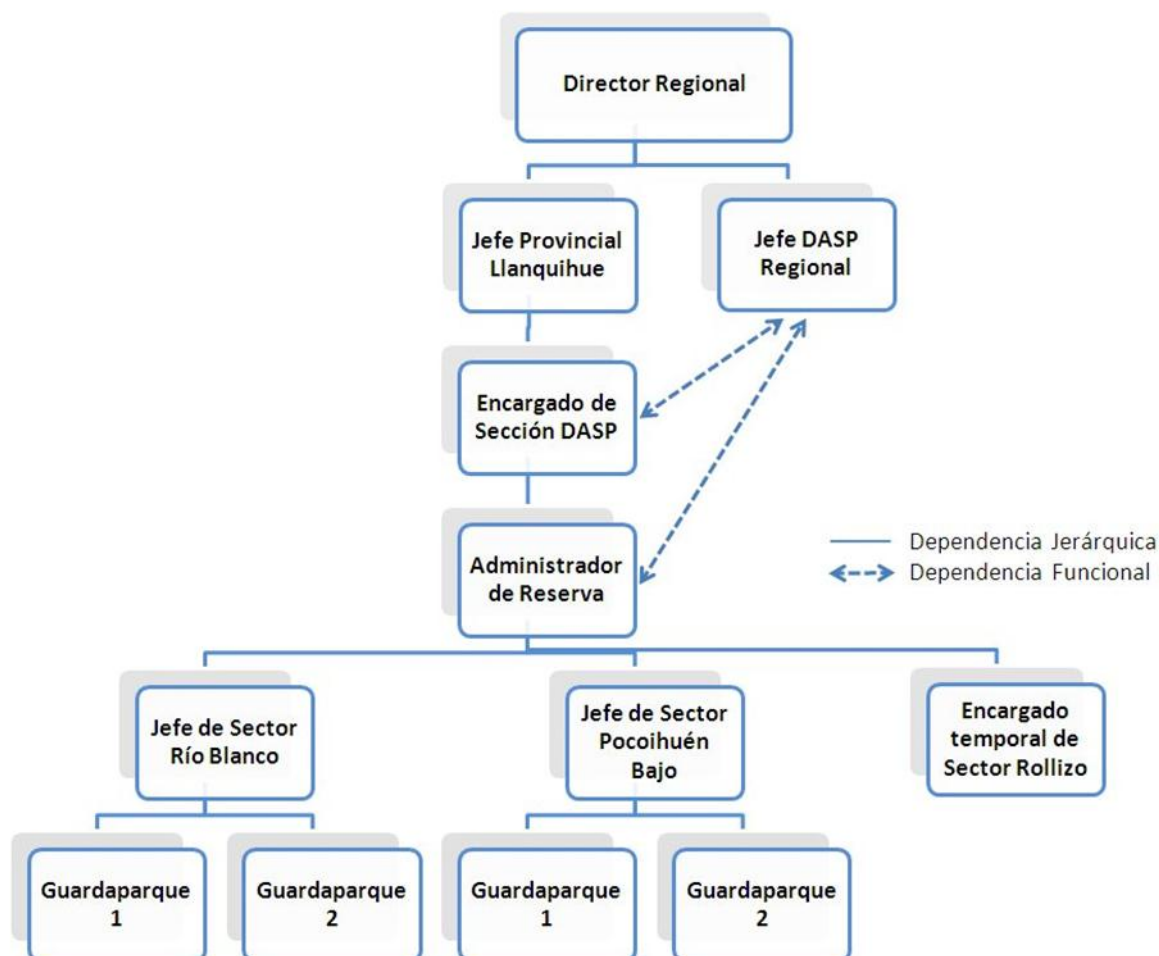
Director Regional

Jefe Provincial Llanquihue

Jefe DASP Regional

Encargado de Sección DASP

Administrador de Reserva

Dependencia Jerárquica
Dependencia Funcional

Jefe de Sector Río Blanco

Jefe de Sector Pocoihuén Bajo

Encargado temporal de Sector Rollizo

Guardaparque 1

Guardaparque 2

Guardaparque 1

Guardaparque 2